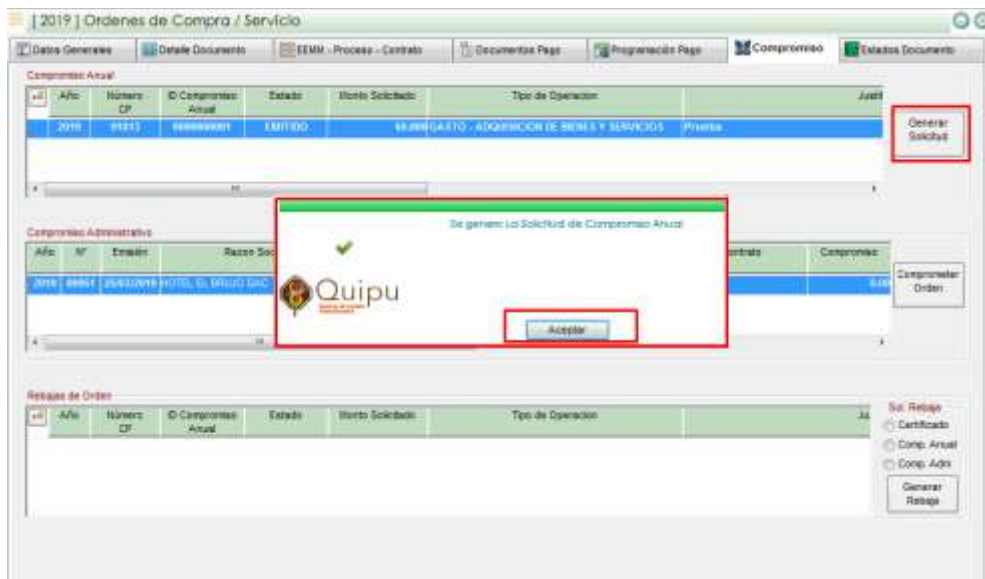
[2019] Ordenes de Compra / Servicio

Datos Generales | Detalle Documento | EEMM - Proceso - Contrato | Documentos Pago | Programación Pago | Compromiso | Estados Documento

Compromiso Anual

| Año | Número CP | ID Compromiso Anual | Estado | Monto Solicitado | Tipo de Operacion | Justi |
|---|---|---|---|---|---|---|
| 2019 | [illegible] | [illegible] | EMITIDO | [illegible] | GASTO - ADQUISICION DE BIENES Y SERVICIOS | Prueba |

Generar Solicitud

Compromiso Administrativo

| Año | Nº | Emisión | Razon Soc | | Contrato | Compromiso |
|---|---|---|---|---|---|---|
| 2019 | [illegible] | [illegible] | HOTEL EL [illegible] SAC | | | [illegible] |

Comprometer Orden

Se generó La Solicitud de Compromiso Anual

Quipu

Aceptar

Rebajas de Orden

| Año | Número CP | ID Compromiso Anual | Estado | Monto Solicitado | Tipo de Operacion | Ju |
|---|---|---|---|---|---|---|

Sol. Rebaja
Certificado
Comp. Anual
Comp. Adm

Generar Rebaja